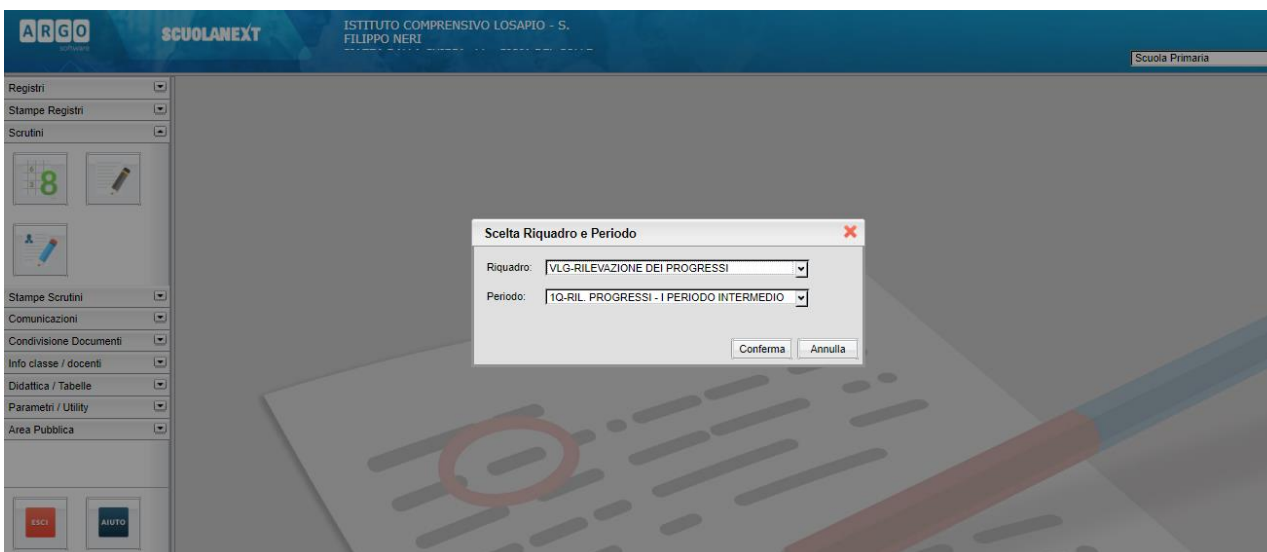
ARGO
software

SCUOLANEXT

ISTITUTO COMPRENSIVO LOSAPIO - S. FILIPPO NERI
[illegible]

Scuola Primaria

Registri
Stampe Registri
Scrutini

8

Stampe Scrutini
Comunicazioni
Condivisione Documenti
Info classe / docenti
Didattica / Tabelle
Parametri / Utility
Area Pubblica

ESCI
AIUTO

Scelta Riquadro e Periodo

Riquadro: VLG-RILEVAZIONE DEI PROGRESSI

Periodo: 1Q-RIL. PROGRESSI - I PERIODO INTERMEDIO

Conferma Annulla